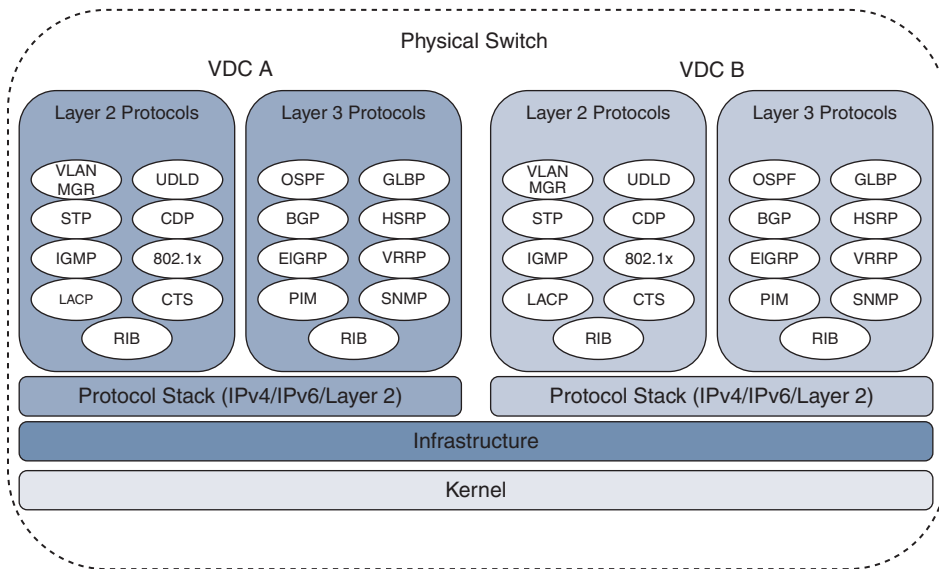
Physical Switch

VDC A

Layer 2 Protocols

VLAN MGR
UDLD
STP
CDP
IGMP
802.1x
LACP
CTS
RIB

Layer 3 Protocols

OSPF
GLBP
BGP
HSRP
EIGRP
VRRP
PIM
SNMP
RIB

Protocol Stack (IPv4/IPv6/Layer 2)

VDC B

Layer 2 Protocols

VLAN MGR
UDLD
STP
CDP
IGMP
802.1x
LACP
CTS
RIB

Layer 3 Protocols

OSPF
GLBP
BGP
HSRP
EIGRP
VRRP
PIM
SNMP
RIB

Protocol Stack (IPv4/IPv6/Layer 2)

Infrastructure

Kernel